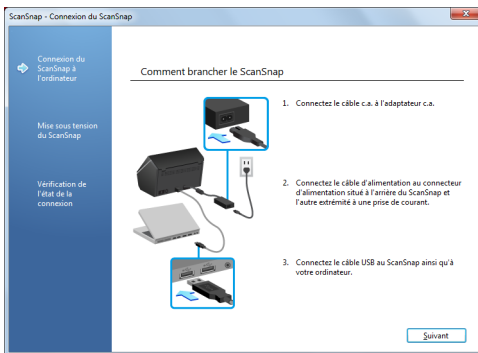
ScanSnap - Connexion du ScanSnap

Connexion du ScanSnap à l'ordinateur

Mise sous tension du ScanSnap

Vérification de l'état de la connexion

Comment brancher le ScanSnap

1. Connectez le câble c.a. à l'adaptateur c.a.

2. Connectez le câble d'alimentation au connecteur d'alimentation situé à l'arrière du ScanSnap et l'autre extrémité à une prise de courant.

3. Connectez le câble USB au ScanSnap ainsi qu'à votre ordinateur.

Suivant